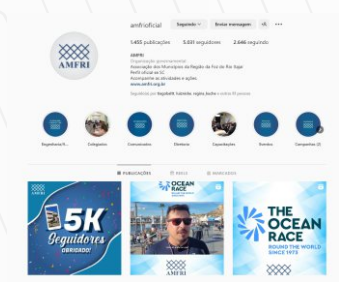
amfrioficial Seguindo Enviar mensagem

1.455 publicações 5.031 seguidores 2.646 seguindo

AMFRI
Organização governamental
Associação dos Municípios da Região da Foz do Rio Itajaí
Perfil oficial no SC
Acompanhe as atividades e ações.
www.amfri.org.br

Seguido(a) por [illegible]

AMFRI

Segurança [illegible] Colegiados Comunicados Eleitoral Capacitações Eventos Campanhas (2)

PUBLICAÇÕES REELS MARCADOS

AMFRI
5K
Seguidores
OBRIGADO!

OCEAN RACE

AMFRI

THE OCEAN RACE
ROUND THE WORLD SINCE 1973